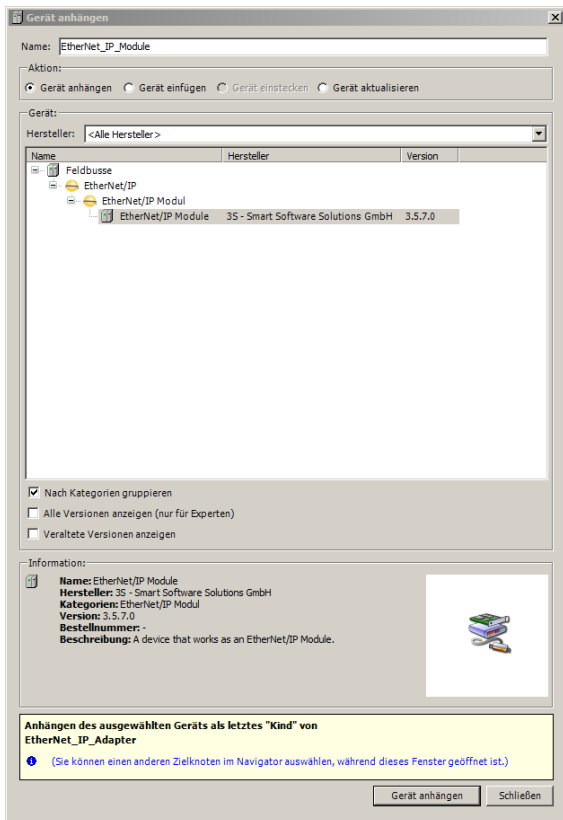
Gerät anhängen

Name: EtherNet_IP_Module

Aktion:
Gerät anhängen
Gerät einfügen
Gerät einstecken
Gerät aktualisieren

Gerät:
Hersteller: <Alle Hersteller>

| Name | Hersteller | Version |
|---|---|---|
| Feldbusse | | |
| EtherNet/IP | | |
| EtherNet/IP Modul | | |
| EtherNet/IP Module | 3S - Smart Software Solutions GmbH | 3.5.7.0 |

Nach Kategorien gruppieren
Alle Versionen anzeigen (nur für Experten)
Veraltete Versionen anzeigen

Information:
Name: EtherNet/IP Module
Hersteller: 3S - Smart Software Solutions GmbH
Kategorien: EtherNet/IP Modul
Version: 3.5.7.0
Bestellnummer: -
Beschreibung: A device that works as an EtherNet/IP Module.

Anhängen des ausgewählten Geräts als letztes "Kind" von
EtherNet_IP_Adapter

(Sie können einen anderen Zielknoten im Navigator auswählen, während dieses Fenster geöffnet ist.)

Gerät anhängen
Schließen